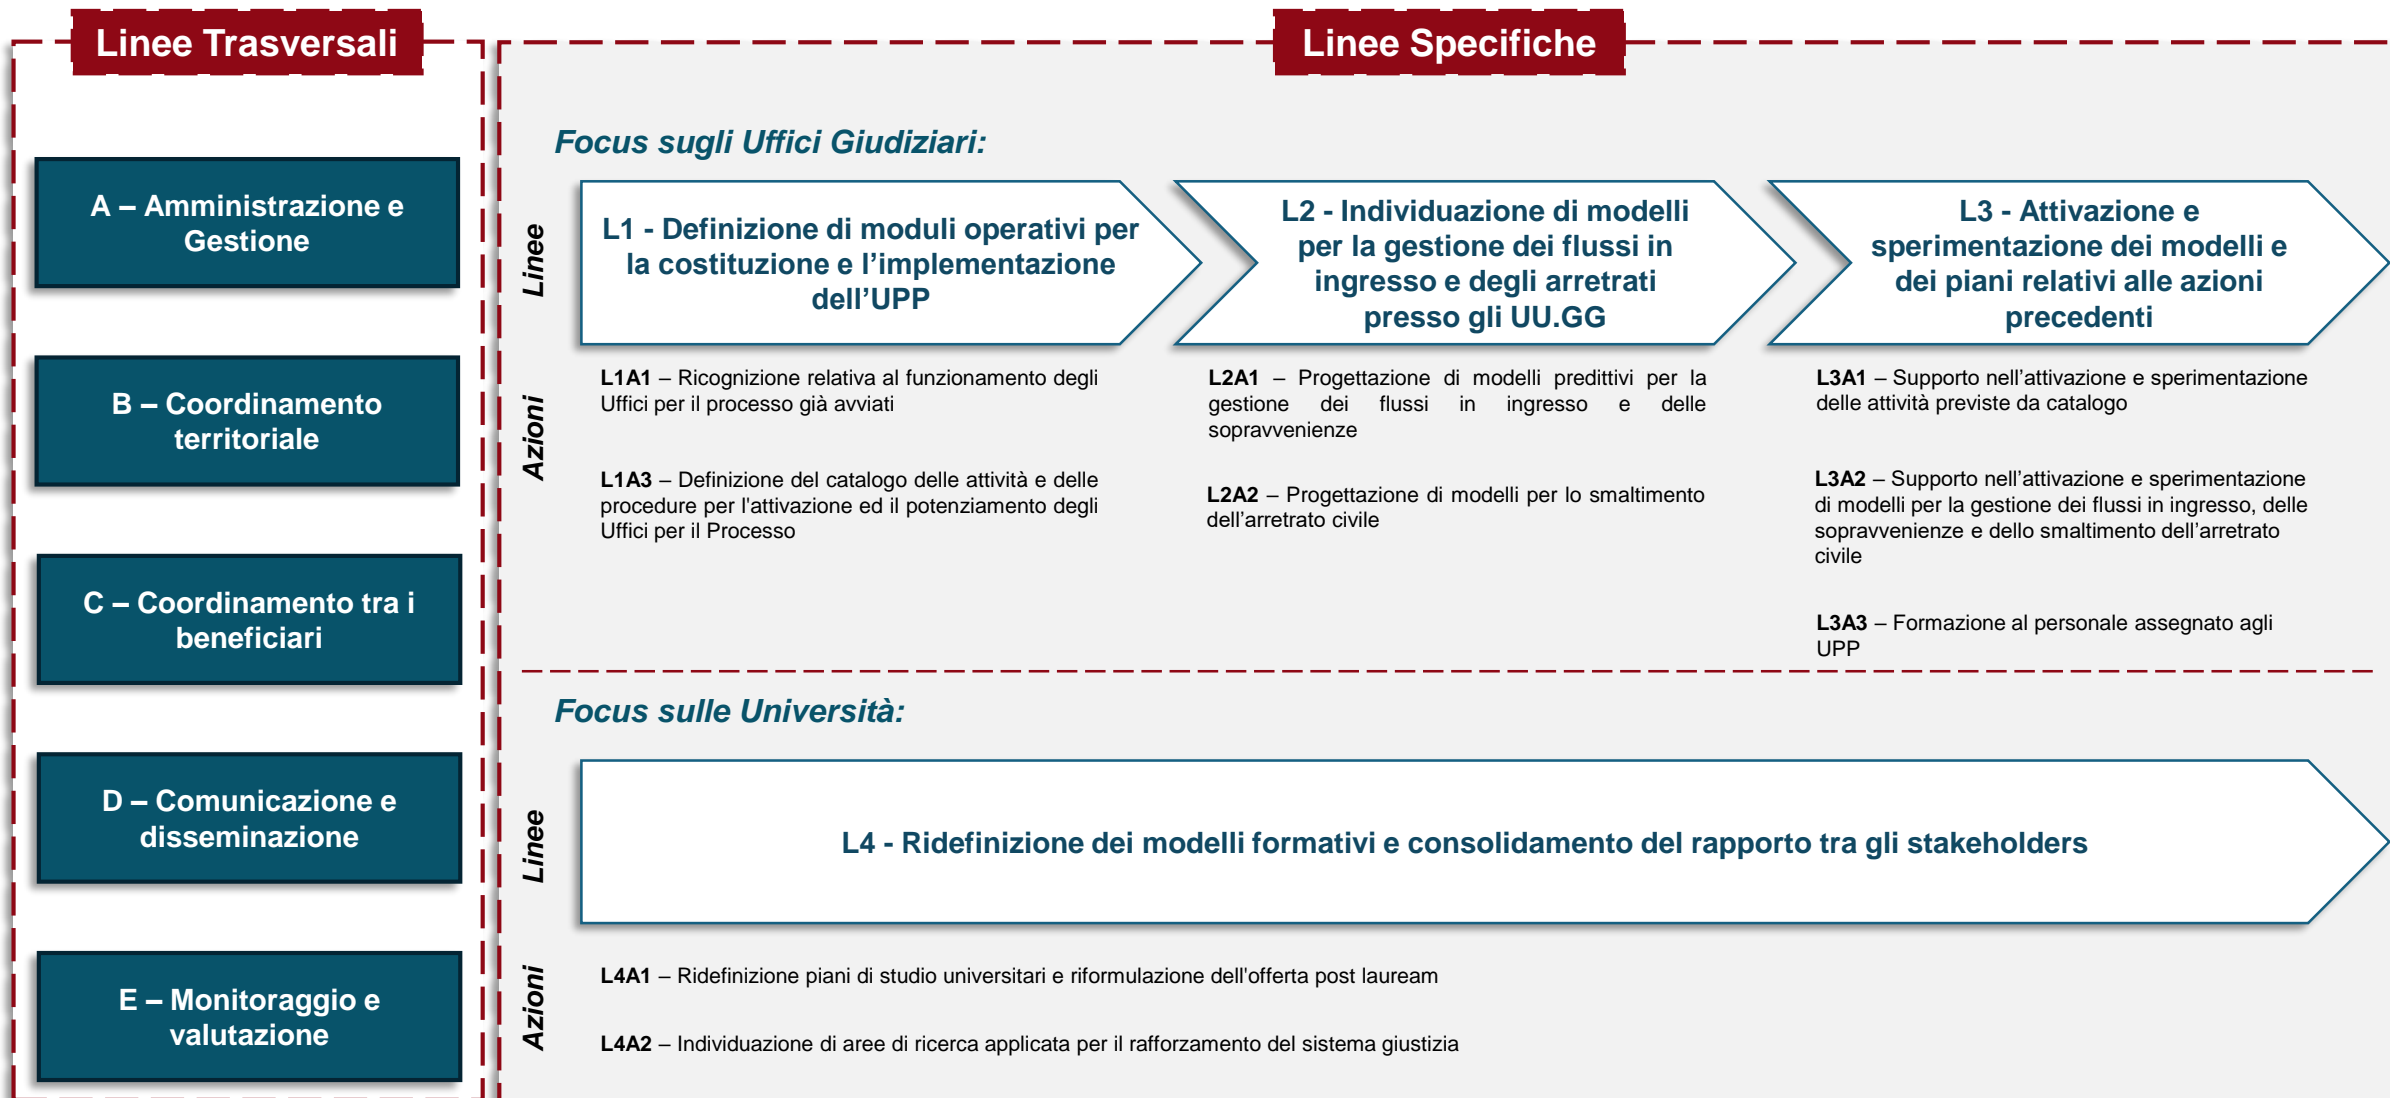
Linee Trasversali

A – Amministrazione e Gestione

B – Coordinamento territoriale

C – Coordinamento tra i beneficiari

D – Comunicazione e disseminazione

E – Monitoraggio e valutazione

Linee Specifiche

Focus sugli Uffici Giudiziari:

Linee

L1 - Definizione di moduli operativi per la costituzione e l'implementazione dell'UPP

L2 - Individuazione di modelli per la gestione dei flussi in ingresso e degli arretrati presso gli UU.GG

L3 - Attivazione e sperimentazione dei modelli e dei piani relativi alle azioni precedenti

Azioni

L1A1 – Ricognizione relativa al funzionamento degli Uffici per il processo già avviati

L1A3 – Definizione del catalogo delle attività e delle procedure per l'attivazione ed il potenziamento degli Uffici per il Processo

L2A1 – Progettazione di modelli predittivi per la gestione dei flussi in ingresso e delle sopravvenienze

L2A2 – Progettazione di modelli per lo smaltimento dell'arretrato civile

L3A1 – Supporto nell'attivazione e sperimentazione delle attività previste da catalogo

L3A2 – Supporto nell'attivazione e sperimentazione di modelli per la gestione dei flussi in ingresso, delle sopravvenienze e dello smaltimento dell'arretrato civile

L3A3 – Formazione al personale assegnato agli UPP

Focus sulle Università:

Linee

L4 - Ridefinizione dei modelli formativi e consolidamento del rapporto tra gli stakeholders

Azioni

L4A1 – Ridefinizione piani di studio universitari e riformulazione dell'offerta post lauream

L4A2 – Individuazione di aree di ricerca applicata per il rafforzamento del sistema giustizia